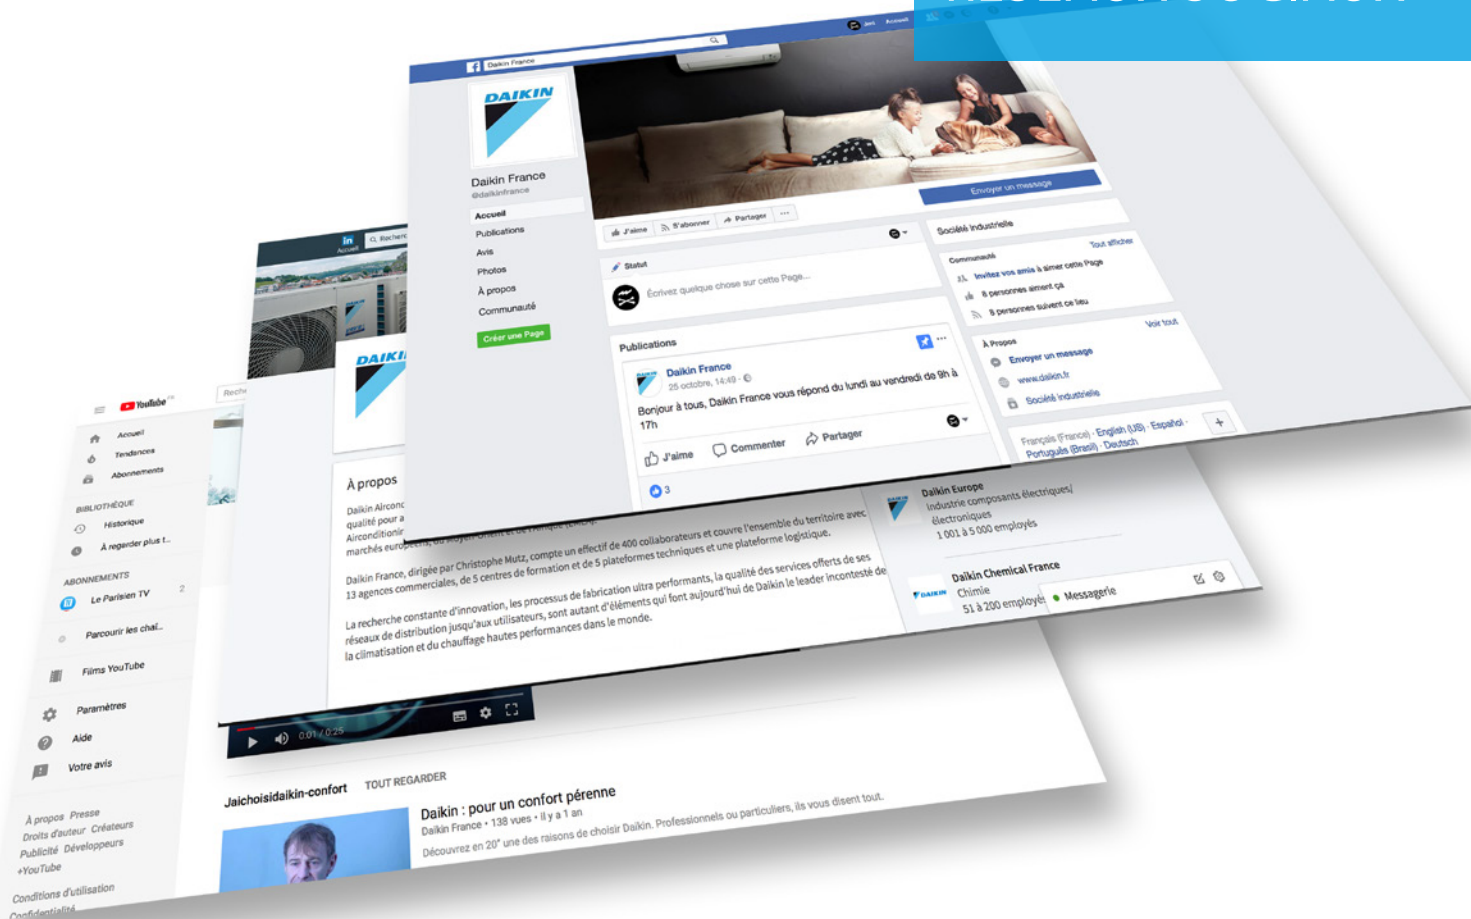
Daikin France

DAIKIN

Daikin France
@daikinfrance

Accueil
Publications
Avis
Photos
À propos
Communauté

Créer une Page

J'aime S'abonner Partager ···

Envoyer un message

Société industrielle

Statut

Écrivez quelque chose sur cette Page...

Communauté Tout afficher
Invitez vos amis à aimer cette Page
8 personnes aiment ça
8 personnes suivent ce lieu

À Propos Voir tout
Envoyer un message
www.daikin.fr
Société industrielle

Publications

Daikin France
25 octobre, 14:49 ·
Bonjour à tous, Daikin France vous répond du lundi au vendredi de 9h à 17h

J'aime Commenter Partager

3

Français (France) · English (US) · Español · Português (Brasil) · Deutsch

in Accueil Recherche

DAIKIN

À propos

Daikin Airconditioning qualité pour a Airconditionir marchés européens

Daikin France, dirigée par Christophe Mutz, compte un effectif de 400 collaborateurs et couvre l'ensemble du territoire avec 13 agences commerciales, de 5 centres de formation et de 5 plateformes techniques et une plateforme logistique.

La recherche constante d'innovation, les processus de fabrication ultra performants, la qualité des services offerts de ses réseaux de distribution jusqu'aux utilisateurs, sont autant d'éléments qui font aujourd'hui de Daikin le leader incontesté de la climatisation et du chauffage hautes performances dans le monde.

Daikin Europe
Industrie composants électriques/électroniques
1 001 à 5 000 employés

Daikin Chemical France
Chimie
51 à 200 employés

Messagerie

YouTube FR

Accueil
Tendances
Abonnements

BIBLIOTHÈQUE
Historique
À regarder plus t...

ABONNEMENTS
Le Parisien TV 2
Parcourir les chaî...

Films YouTube

Paramètres
Aide
Votre avis

À propos Presse
Droits d'auteur Créateurs
Publicité Développeurs
+YouTube

Conditions d'utilisation
Confidentialité

0:01 / 0:25

Jaichoisidaikin-confort TOUT REGARDER

Daikin : pour un confort pérenne
Daikin France • 138 vues • il y a 1 an
Découvrez en 20" une des raisons de choisir Daikin. Professionnels ou particuliers, ils vous disent tout.